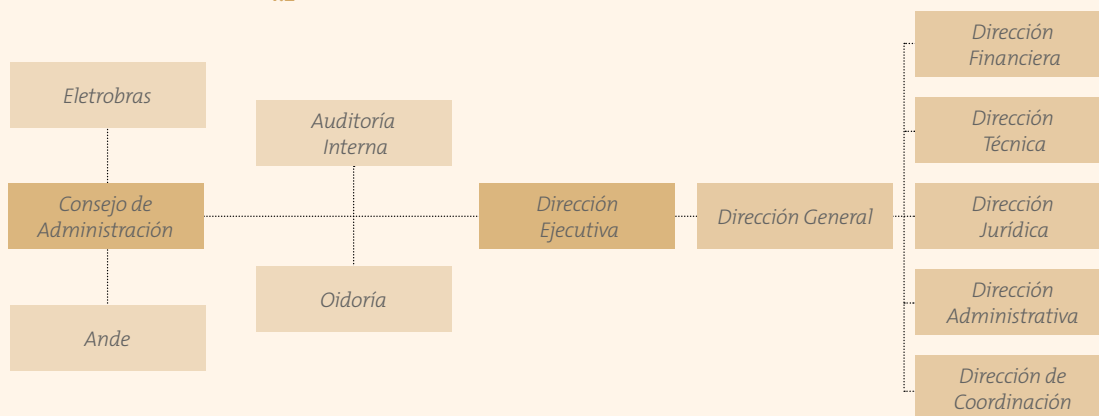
Eletrobras

Consejo de Administración

Ande

Auditoría Interna

Oidoría

Dirección Ejecutiva

Dirección General

Dirección Financiera

Dirección Técnica

Dirección Jurídica

Dirección Administrativa

Dirección de Coordinación